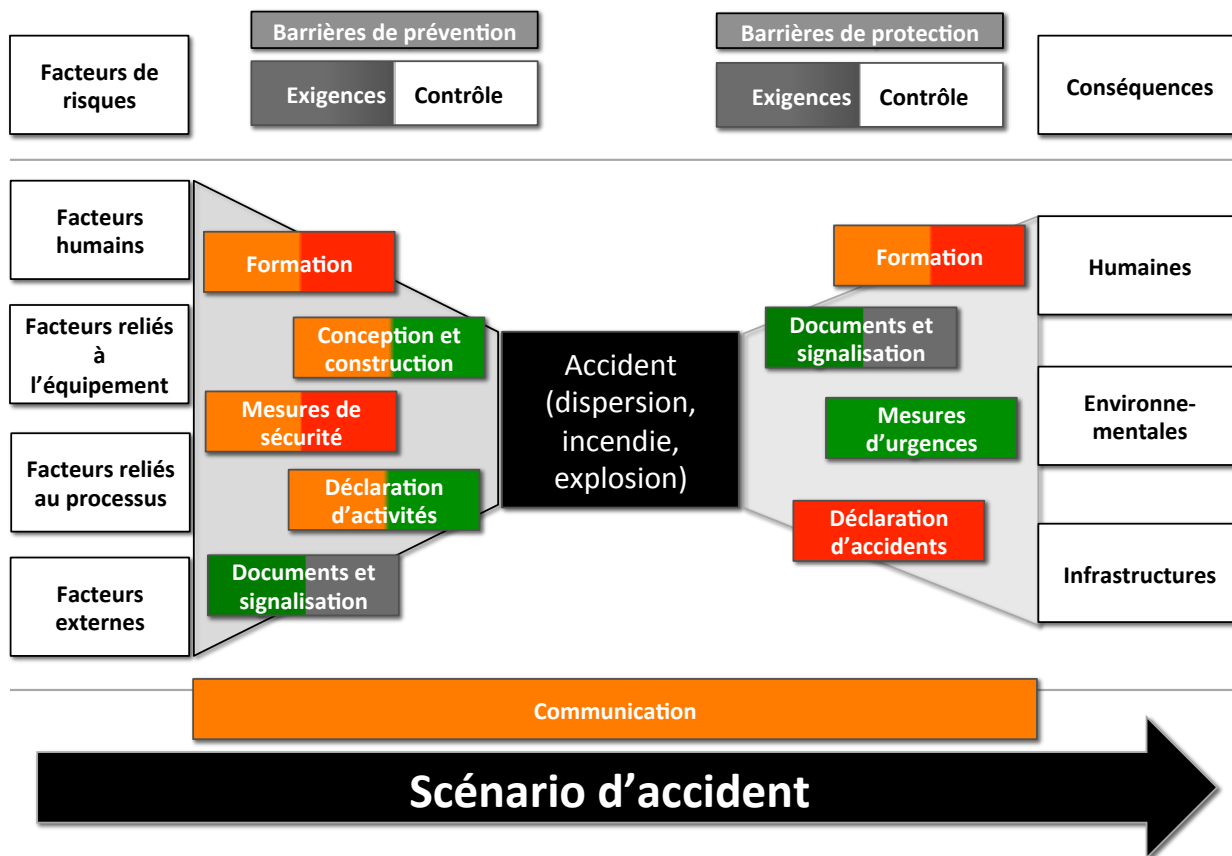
Facteurs de risques

Barrières de prévention

Exigences

Contrôle

Barrières de protection

Exigences

Contrôle

Conséquences

Facteurs humains

Facteurs reliés à l'équipement

Facteurs reliés au processus

Facteurs externes

Formation

Conception et construction

Mesures de sécurité

Déclaration d'activités

Documents et signalisation

Accident (dispersion, incendie, explosion)

Formation

Documents et signalisation

Mesures d'urgences

Déclaration d'accidents

Humaines

Environnementales

Infrastructures

Communication

Scénario d'accident